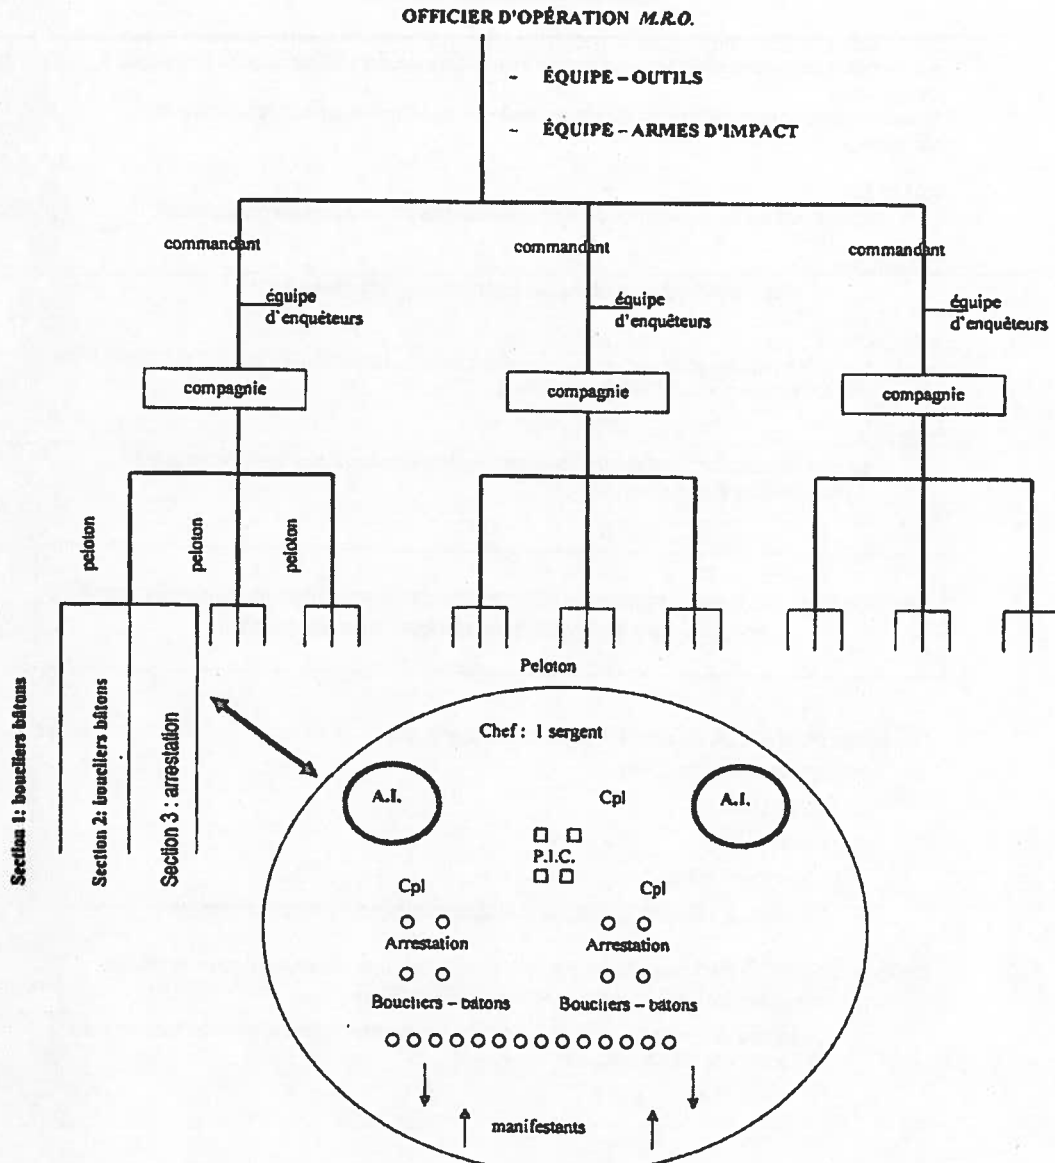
OFFICIER D'OPÉRATION *M.R.O.*

- ÉQUIPE – OUTILS

- ÉQUIPE – ARMES D'IMPACT

commandant

équipe d'enquêteurs

compagnie

commandant

équipe d'enquêteurs

compagnie

commandant

équipe d'enquêteurs

compagnie

peloton

peloton

peloton

Section 1: boucliers bâtons

Section 2: boucliers bâtons

Section 3 : arrestation

Peloton

Chef : 1 sergent

A.I.

Cpl

A.I.

P.I.C.

Cpl

Cpl

Arrestation

Arrestation

Bouchers – batons

Bouchers – batons

manifestants